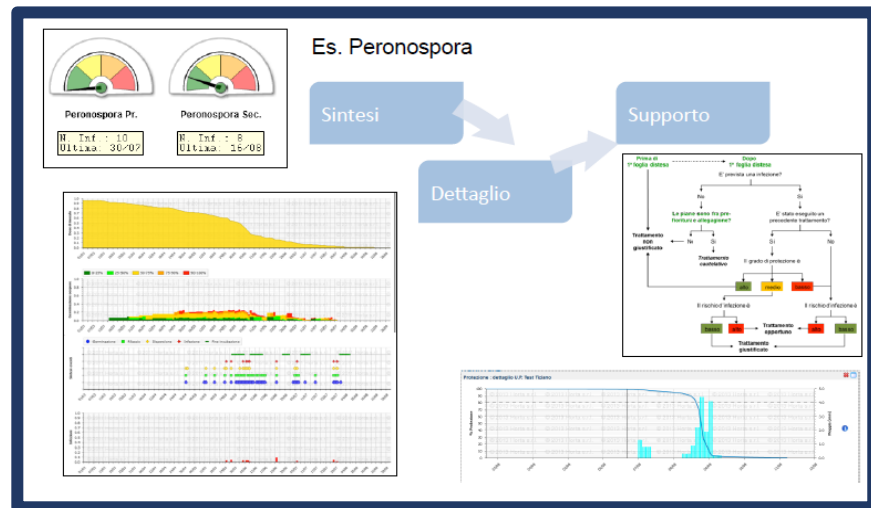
Es. Peronospora

Peronospora Pr.

N. Inf.: 10
Ultima: 30/07

Peronospora Sec.

N. Inf.: 8
Ultima: 16/08

Sintesi

Dettaglio

Supporto

Prima di 1ª foglia distesa

Dopo 1ª foglia distesa

E' prevista una infezione?

No

Sì

Le piante sono fra pre-fioritura e allegagione?

E' stato eseguito un precedente trattamento?

No

Sì

Sì

No

Trattamento non giustificato

Trattamento cautelativo

Il grado di protezione è

alto

medio

basso

Il rischio d'infezione è

Il rischio d'infezione è

basso

alto

Trattamento opportuno

alto

basso

Trattamento giustificato

Protezione - dettaglio U.P. Test Tiziano